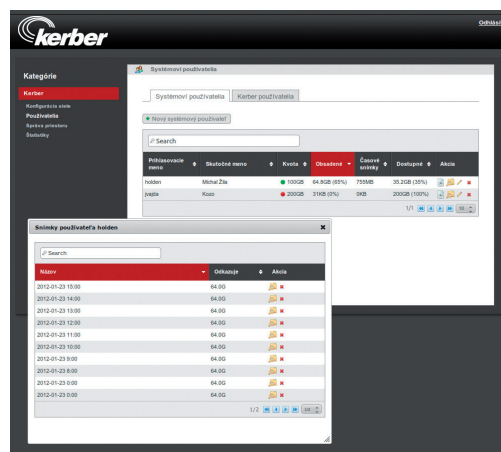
kerber

Odhlási

Kategórie

Kerber

Konfigurácia siete
Používatelia
Správa priestoru
Štatistiky

Systémoví používatelia

Systémoví používatelia | Kerber používatelia

Nový systémový používateľ

Search

| Prihlasovacie meno | Skutočné meno | Kvota | Obsadené | Časové snímky | Dostupné | Akcia |
|---|---|---|---|---|---|---|
| holden | Michal Žila | 100GB | 64.6GB (65%) | 755MB | 35.2GB (35%) | |
| jvajda | Kozo | 200GB | 31KB (0%) | 0KB | 200GB (100%) | |

1/1 10

Snímky používateľa holden

Search

| Názov | Odkazuje | Akcia |
|---|---|---|
| 2012-01-23 15:00 | 64.0G | |
| 2012-01-23 14:00 | 64.0G | |
| 2012-01-23 13:00 | 64.0G | |
| 2012-01-23 12:00 | 64.0G | |
| 2012-01-23 11:00 | 64.0G | |
| 2012-01-23 10:00 | 64.0G | |
| 2012-01-23 9:00 | 64.0G | |
| 2012-01-23 8:00 | 64.0G | |
| 2012-01-23 0:00 | 64.0G | |
| 2012-01-23 0:00 | 64.0G | |

1/2 10